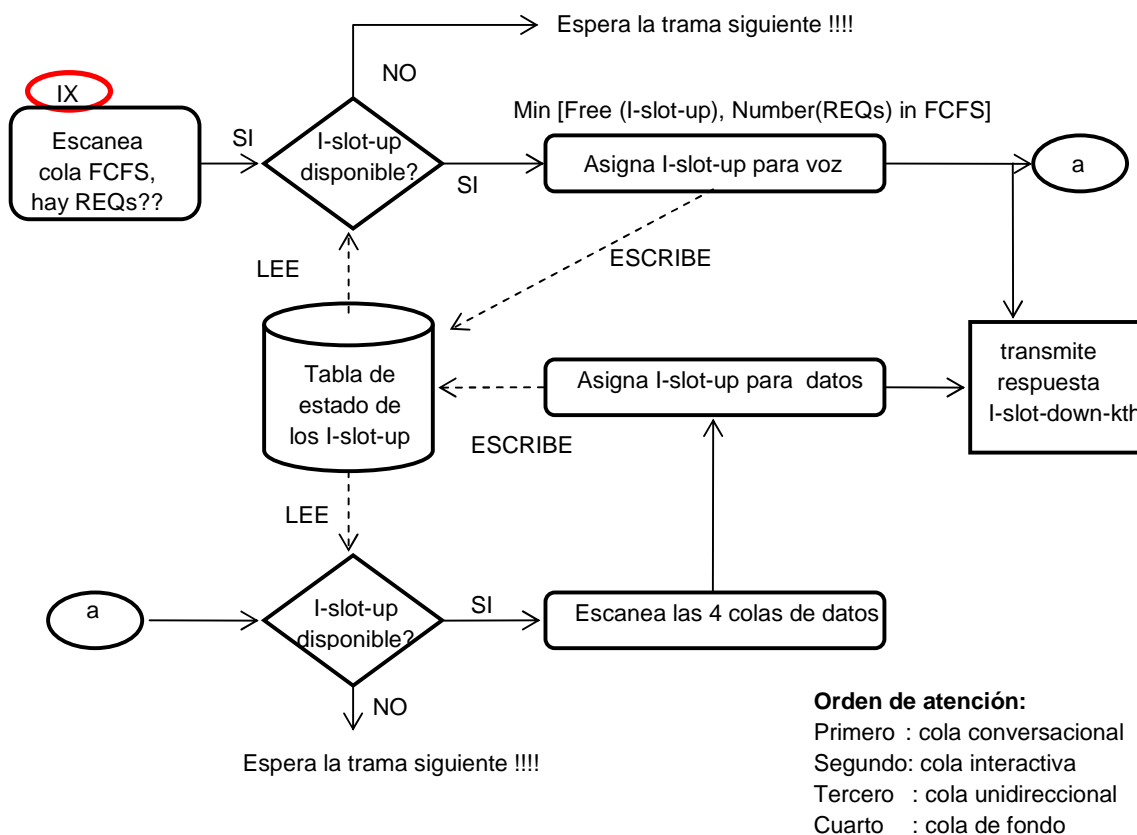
Espera la trama siguiente !!!!

NO

IX

Escanea cola FCFS, hay REQs??

SI

I-slot-up disponible?

SI

Min [Free (I-slot-up), Number(REQs) in FCFS]

Asigna I-slot-up para voz

a

LEE

ESCRIBE

Tabla de estado de los I-slot-up

Asigna I-slot-up para datos

transmite respuesta I-slot-down-kth

ESCRIBE

LEE

a

I-slot-up disponible?

SI

Escanea las 4 colas de datos

NO

Espera la trama siguiente !!!!

**Orden de atención:**
Primero : cola conversacional
Segundo: cola interactiva
Tercero : cola unidireccional
Cuarto : cola de fondo